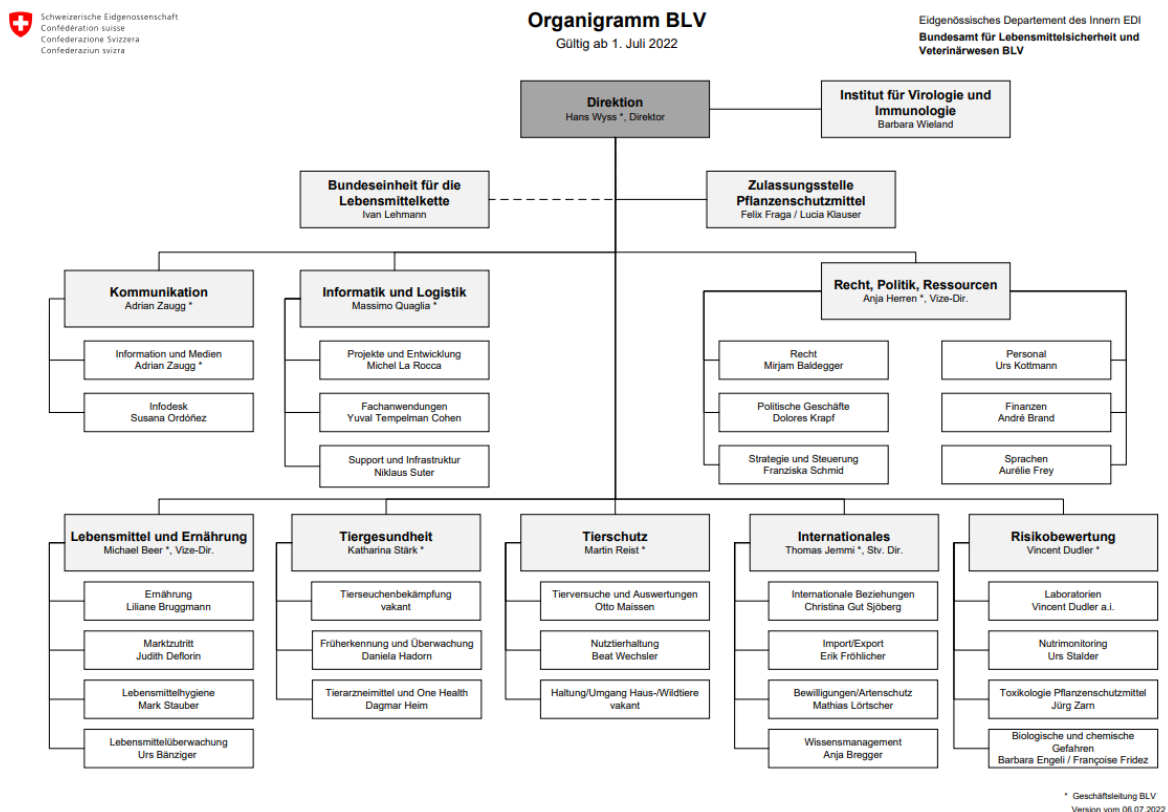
Schweizerische Eidgenossenschaft
Confédération suisse
Confederazione Svizzera
Confederaziun svizra

Organigramm BLV
Gültig ab 1. Juli 2022

Eidgenössisches Departement des Innern EDI
Bundesamt für Lebensmittelsicherheit und Veterinärwesen BLV

Direktion
Hans Wyss *, Direktor

Institut für Virologie und Immunologie
Barbara Wieland

Bundeseinheit für die Lebensmittelkette
Ivan Lehmann

Zulassungsstelle Pflanzenschutzmittel
Felix Fraga / Lucia Klauser

Kommunikation
Adrian Zaugg *

Information und Medien
Adrian Zaugg *

Infodesk
Susana Ordóñez

Informatik und Logistik
Massimo Quaglia *

Projekte und Entwicklung
Michel La Rocca

Fachanwendungen
Yuval Tempelman Cohen

Support und Infrastruktur
Niklaus Suter

Recht, Politik, Ressourcen
Anja Herren *, Vize-Dir.

Recht
Mirjam Baldegger

Politische Geschäfte
Dolores Krapf

Strategie und Steuerung
Franziska Schmid

Personal
Urs Kottmann

Finanzen
André Brand

Sprachen
Aurélie Frey

Lebensmittel und Ernährung
Michael Beer *, Vize-Dir.

Ernährung
Liliane Bruggmann

Marktzutritt
Judith Deflorin

Lebensmittelhygiene
Mark Stauber

Lebensmittelüberwachung
Urs Bänziger

Tiergesundheit
Katharina Stärk *

Tierseuchenbekämpfung
vakant

Früherkennung und Überwachung
Daniela Hadorn

Tierarzneimittel und One Health
Dagmar Heim

Tierschutz
Martin Reist *

Tierversuche und Auswertungen
Otto Maissen

Nutztierhaltung
Beat Wechsler

Haltung/Umgang Haus-/Wildtiere
vakant

Internationales
Thomas Jemmi *, Stv. Dir.

Internationale Beziehungen
Christina Gut Sjöberg

Import/Export
Erik Fröhlicher

Bewilligungen/Artenschutz
Mathias Lörtscher

Wissensmanagement
Anja Bregger

Risikobewertung
Vincent Dudler *

Laboratorien
Vincent Dudler a.i.

Nutrimonitoring
Urs Stalder

Toxikologie Pflanzenschutzmittel
Jürg Zarn

Biologische und chemische Gefahren
Barbara Engeli / Françoise Fridez

* Geschäftsleitung BLV
Version vom 06.07.2022